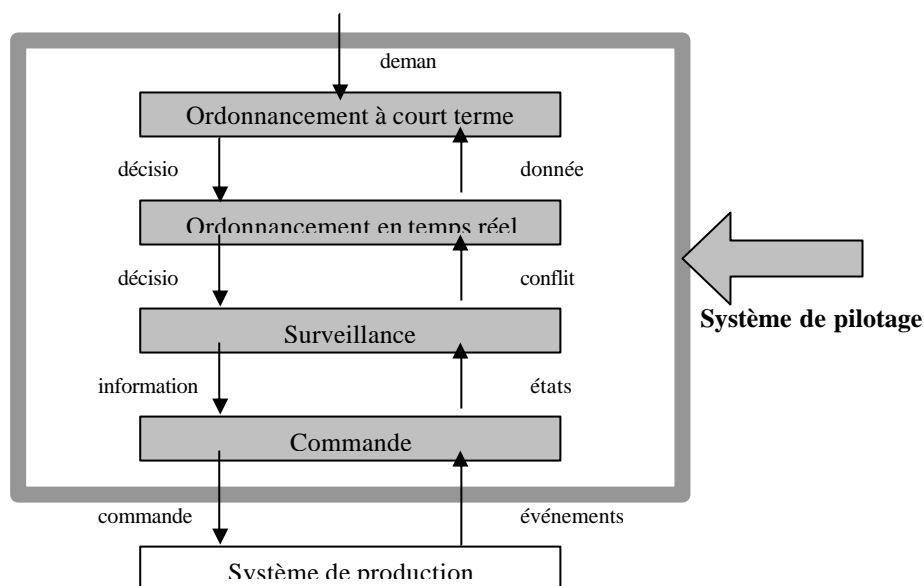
deman

Ordonnancement à court terme

décisio

donnée

Ordonnancement en temps réel

décisio

conflit

Système de pilotage

Surveillance

information

états

Commande

commande

événements

Système de production